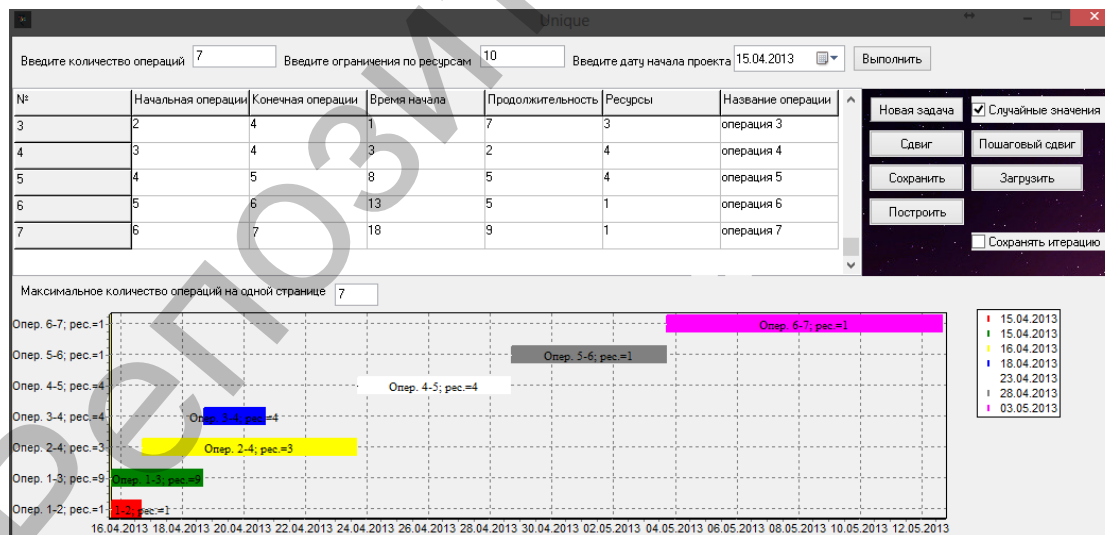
Unique

Введите количество операций 7 Введите ограничения по ресурсам 10 Введите дату начала проекта 15.04.2013 Выполнить

| № | Начальная операции | Конечная операции | Время начала | Продолжительность | Ресурсы | Название операции |
|---|---|---|---|---|---|---|
| 3 | 2 | 4 | 1 | 7 | 3 | операция 3 |
| 4 | 3 | 4 | 3 | 2 | 4 | операция 4 |
| 5 | 4 | 5 | 8 | 5 | 4 | операция 5 |
| 6 | 5 | 6 | 13 | 5 | 1 | операция 6 |
| 7 | 6 | 7 | 18 | 9 | 1 | операция 7 |

Новая задача
Случайные значения
Сдвиг
Пошаговый сдвиг
Сохранить
Загрузить
Построить
Сохранять итерацию

Максимальное количество операций на одной странице 7

Опер. 6-7; рес.=1
Опер. 5-6; рес.=1
Опер. 4-5; рес.=4
Опер. 3-4; рес.=4
Опер. 2-4; рес.=3
Опер. 1-3; рес.=9
Опер. 1-2; рес.=1

Опер. 6-7; рес.=1
Опер. 5-6; рес.=1
Опер. 4-5; рес.=4
Опер. 3-4; рес.=4
Опер. 2-4; рес.=3
Опер. 1-3; рес.=9
1-2; рес.=1

16.04.2013 18.04.2013 20.04.2013 22.04.2013 24.04.2013 26.04.2013 28.04.2013 30.04.2013 02.05.2013 04.05.2013 06.05.2013 08.05.2013 10.05.2013 12.05.2013

15.04.2013
15.04.2013
16.04.2013
18.04.2013
23.04.2013
28.04.2013
03.05.2013

РЕПОЗИ